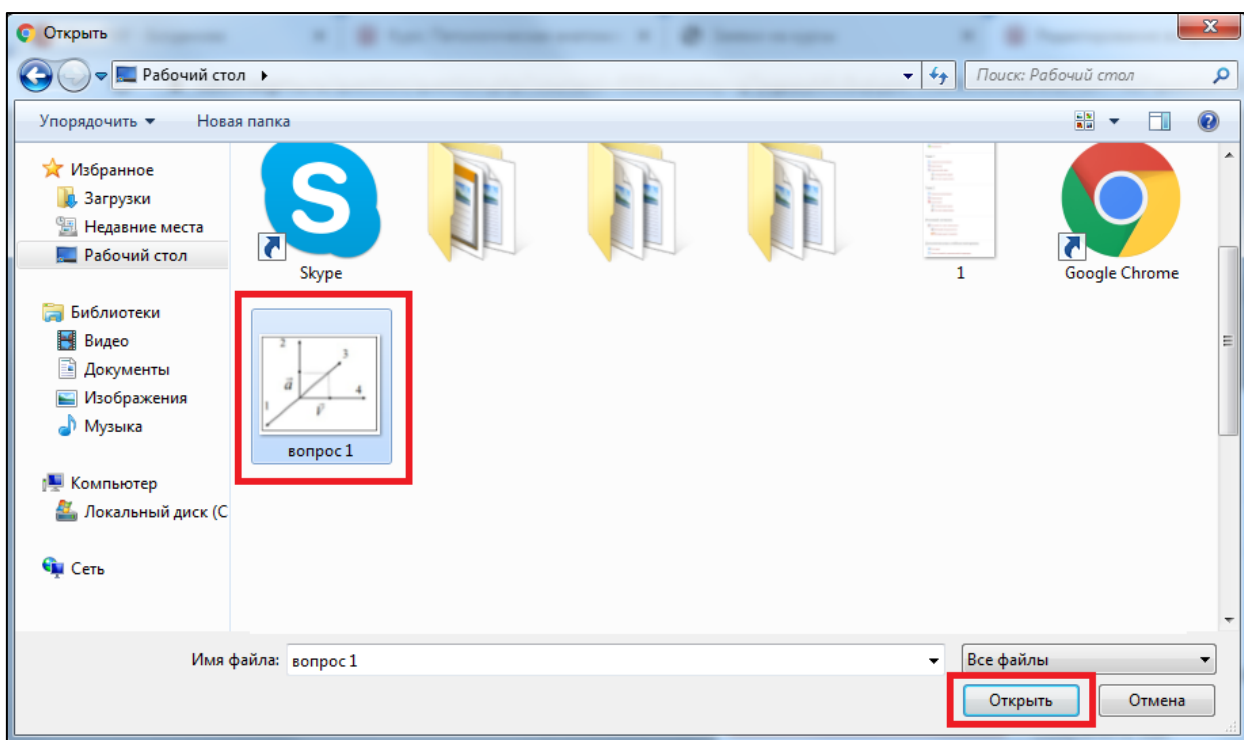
Открыть

Рабочий стол ▸

Поиск: Рабочий стол

Упорядочить ▾ Новая папка

Избранное
Загрузки
Недавние места
Рабочий стол

Библиотеки
Видео
Документы
Изображения
Музыка

Компьютер
Локальный диск (С

Сеть

Skype

1

Google Chrome

2
3
$\vec{a}$
4
1
$\vec{v}$

вопрос 1

Имя файла: вопрос 1

Все файлы

Открыть Отмена